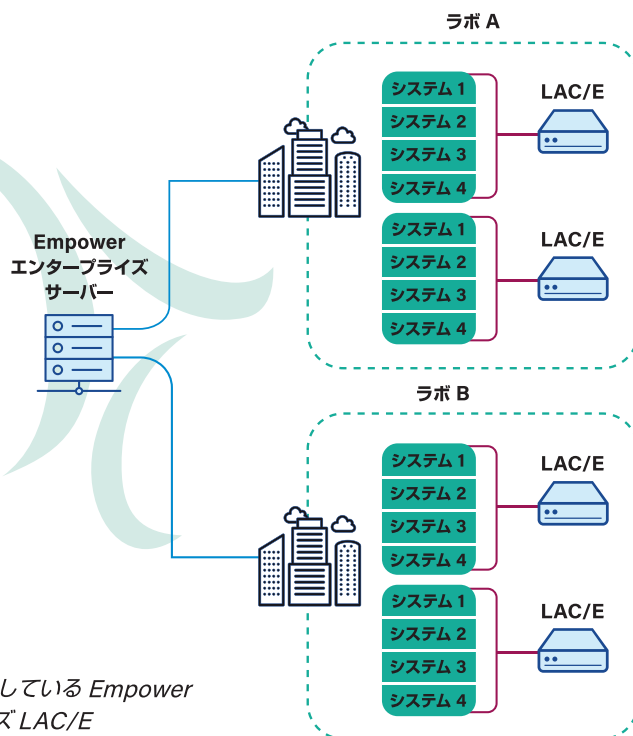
ラボ A

システム 1
システム 2
システム 3
システム 4

LAC/E

システム 1
システム 2
システム 3
システム 4

LAC/E

Empower
エンタープライズ
サーバー

ラボ B

システム 1
システム 2
システム 3
システム 4

LAC/E

システム 1
システム 2
システム 3
システム 4

LAC/E

している Empower
ズ LAC/E